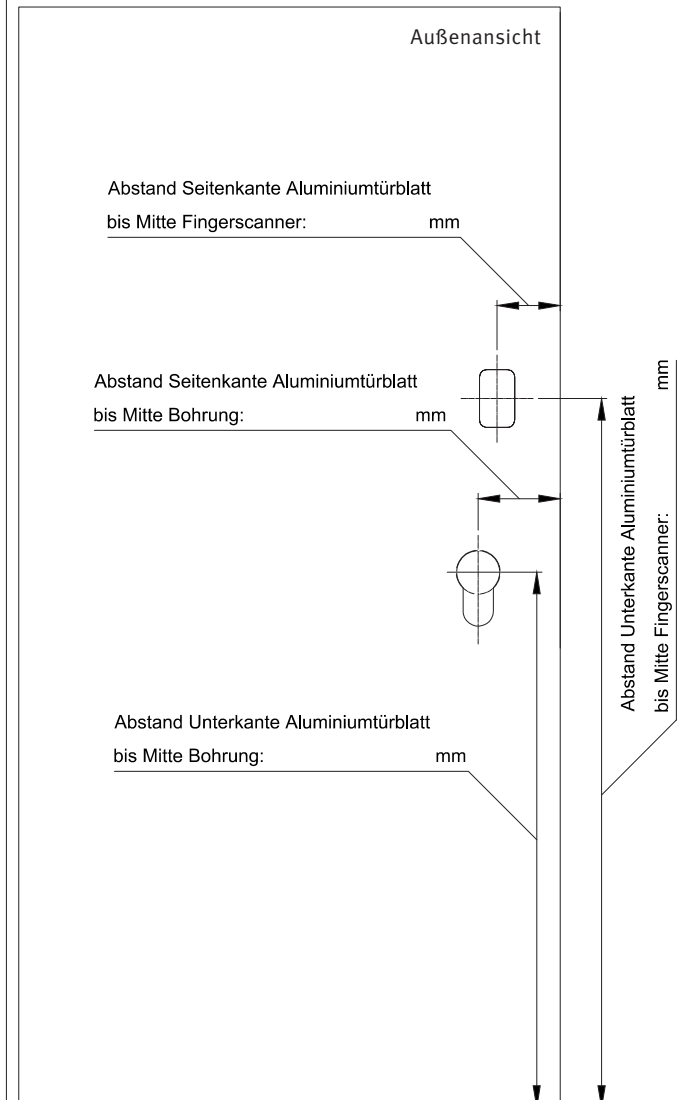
Außenansicht

Abstand Seitenkante Aluminiumtürblatt bis Mitte Fingerscanner: mm

Abstand Seitenkante Aluminiumtürblatt bis Mitte Bohrung: mm

Abstand Unterkante Aluminiumtürblatt bis Mitte Fingerscanner: mm

Abstand Unterkante Aluminiumtürblatt bis Mitte Bohrung: mm